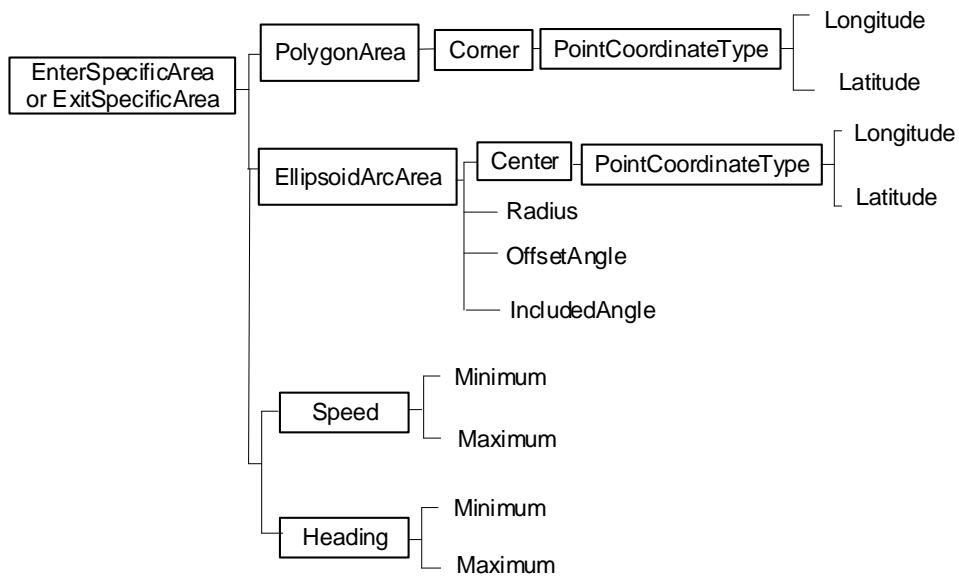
EnterSpecificArea or ExitSpecificArea

PolygonArea
Corner
PointCoordinateType
Longitude
Latitude

EllipsoidArcArea
Center
PointCoordinateType
Longitude
Latitude
Radius
OffsetAngle
IncludedAngle

Speed
Minimum
Maximum

Heading
Minimum
Maximum